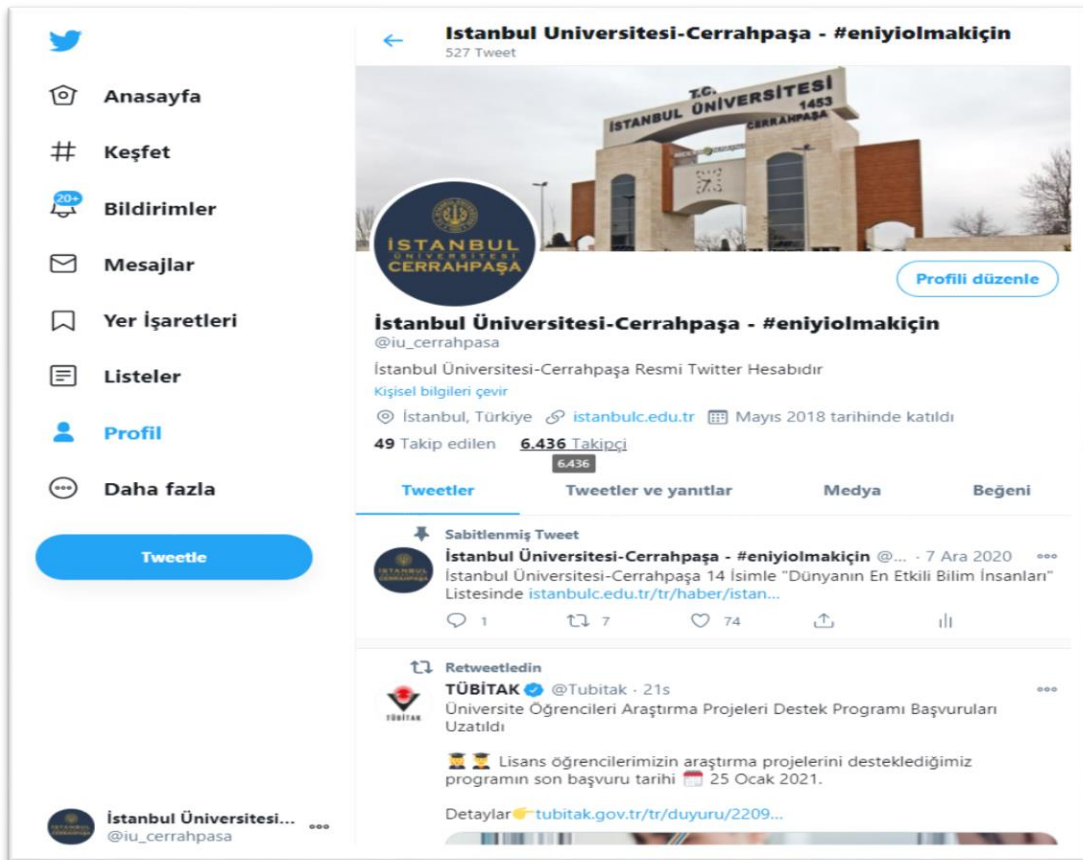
Anasayfa

Keşfet

20+

Bildirimler

Mesajlar

Yer İşaretleri

Listeler

Profil

Daha fazla

Tweetle

İstanbul Üniversitesi...
@iu_cerrahpasa

Istanbul Universitesi-Cerrahpaşa - #eniyiolmakiçin
527 Tweet

T.C.
İSTANBUL ÜNİVERSİTESİ
1453
CERRAHPAŞA

İSTANBUL ÜNİVERSİTESİ CERRAHPAŞA

Profili düzenle

İstanbul Üniversitesi-Cerrahpaşa - #eniyiolmakiçin
@iu_cerrahpasa

İstanbul Üniversitesi-Cerrahpaşa Resmi Twitter Hesabıdır
Kişisel bilgileri çevir

İstanbul, Türkiye istanbulc.edu.tr Mayıs 2018 tarihinde katıldı

49 Takip edilen 6.436 Takipçi
6.436

Tweetler | Tweetler ve yanıtlar | Medya | Beğeni

Sabitlenmiş Tweet
İstanbul Üniversitesi-Cerrahpaşa - #eniyiolmakiçin @... · 7 Ara 2020
İstanbul Üniversitesi-Cerrahpaşa 14 İsimle "Dünyanın En Etkili Bilim İnsanları" Listesinde istanbulc.edu.tr/tr/haber/istan...
1 7 74

Retweetledin
TÜBİTAK @Tubitak · 21s
Üniversite Öğrencileri Araştırma Projeleri Destek Programı Başvuruları Uzatıldı

Lisans öğrencilerimizin araştırma projelerini desteklediğimiz programın son başvuru tarihi 25 Ocak 2021.

Detaylar tubitak.gov.tr/tr/duyuru/2209...